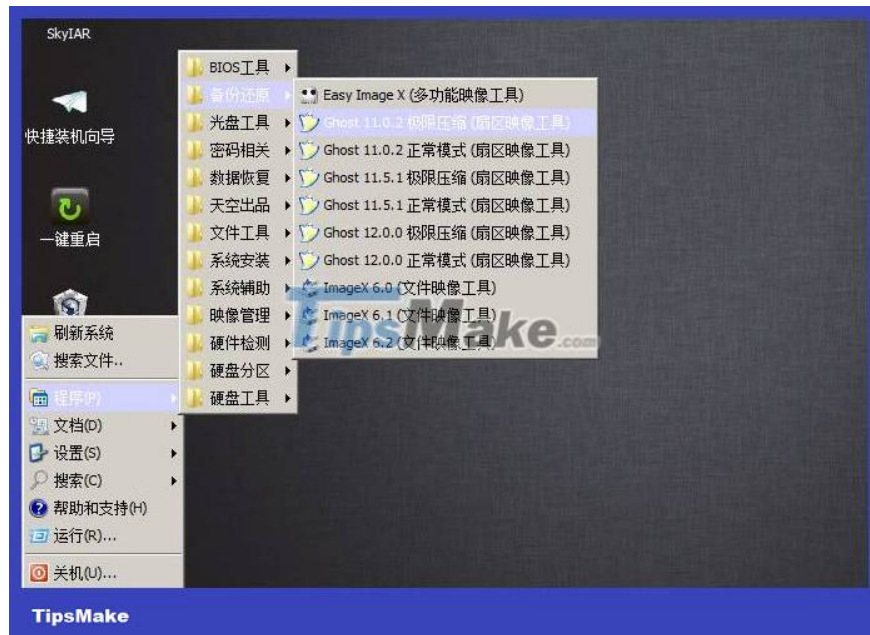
SkyIAR

快捷装机向导

一键重启

刷新系统
搜索文件..
程序(P)
文档(D)
设置(S)
搜索(C)
帮助和支持(H)
运行(R)...
关机(U)...

BIOS工具
备份还原
光盘工具
密码相关
数据恢复
天空出品
文件工具
系统安装
系统辅助
映像管理
硬件检测
硬盘分区
硬盘工具

Easy Image X (多功能映像工具)
Ghost 11.0.2 极限压缩 (扇区映像工具)
Ghost 11.0.2 正常模式 (扇区映像工具)
Ghost 11.5.1 极限压缩 (扇区映像工具)
Ghost 11.5.1 正常模式 (扇区映像工具)
Ghost 12.0.0 极限压缩 (扇区映像工具)
Ghost 12.0.0 正常模式 (扇区映像工具)
ImageX 6.0 (文件映像工具)
ImageX 6.1 (文件映像工具)
ImageX 6.2 (文件映像工具)

TipsMake.com

TipsMake